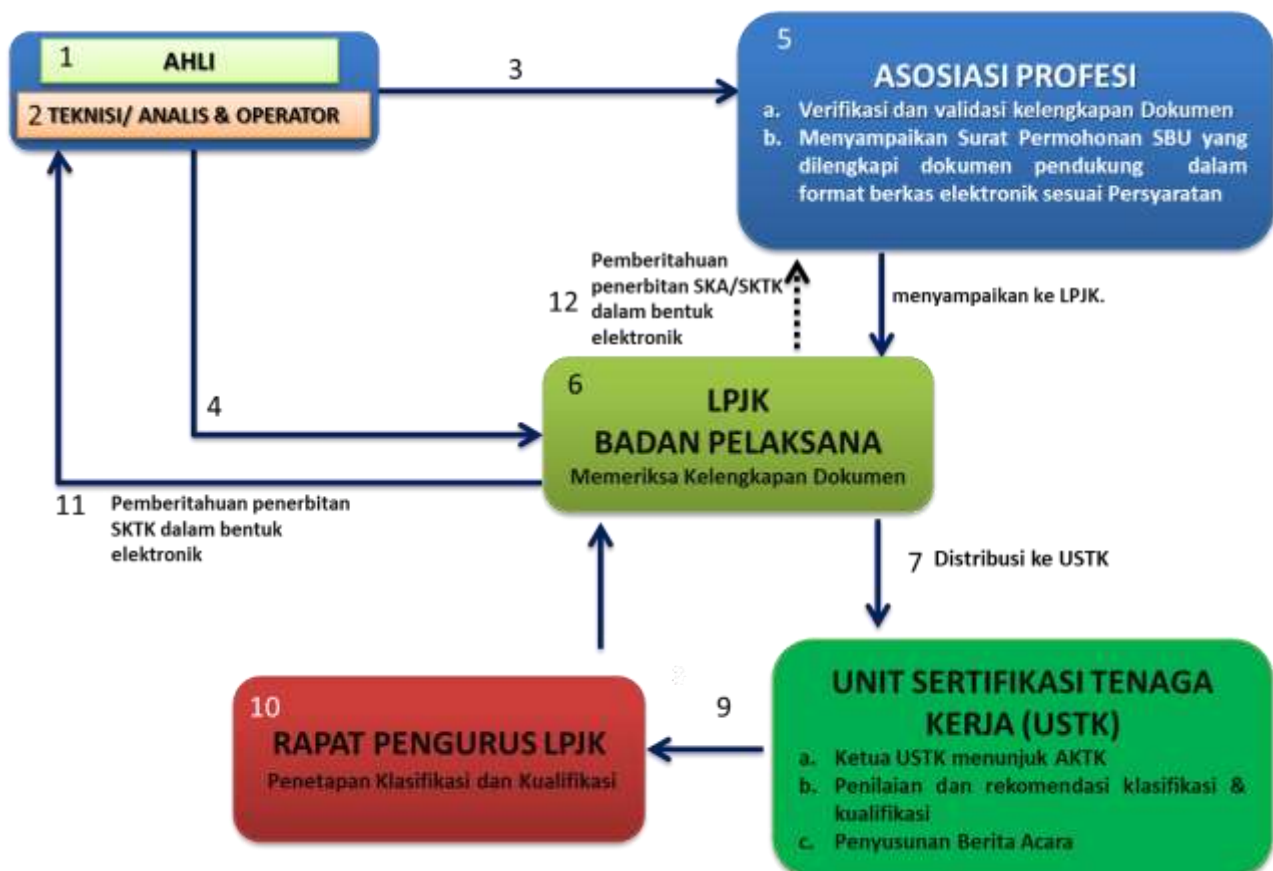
1 AHLI

2 TEKNISI/ ANALIS & OPERATOR

3

5

ASOSIASI PROFESI

a. Verifikasi dan validasi kelengkapan Dokumen
b. Menyampaikan Surat Permohonan SBU yang dilengkapi dokumen pendukung dalam format berkas elektronik sesuai Persyaratan

12 Pemberitahuan penerbitan SKA/SKTK dalam bentuk elektronik

menyampaikan ke LPJK.

4

6

LPJK
BADAN PELAKSANA

Memeriksa Kelengkapan Dokumen

11 Pemberitahuan penerbitan SKTK dalam bentuk elektronik

7 Distribusi ke USTK

10

RAPAT PENGURUS LPJK

Penetapan Klasifikasi dan Kualifikasi

9

UNIT SERTIFIKASI TENAGA KERJA (USTK)

a. Ketua USTK menunjuk AKTK
b. Penilaian dan rekomendasi klasifikasi & kualifikasi
c. Penyusunan Berita Acara